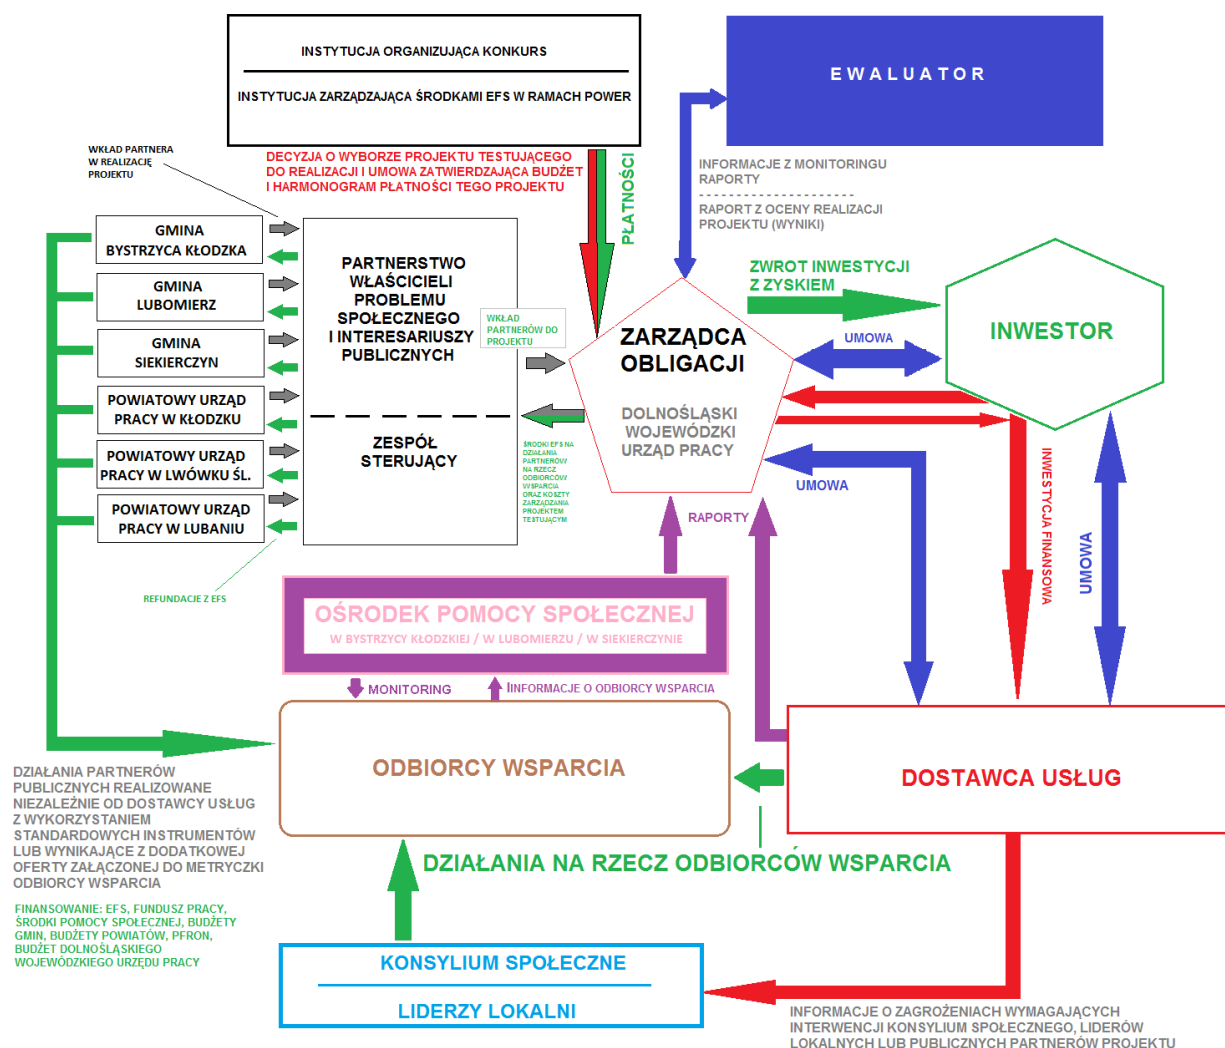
INSTYTUCJA ORGANIZUJĄCA KONKURS

INSTYTUCJA ZARZĄDZAJĄCA ŚRODKAMI EFS W RAMACH POWER

EWALUATOR

WKŁAD PARTNERA W REALIZACJĘ PROJEKTU

DECYZJA O WYBORZE PROJEKTU TESTUJĄCEGO DO REALIZACJI I UMOWA ZATWIERDZAJĄCA BUDŻET I HARMONOGRAM PŁATNOŚCI TEGO PROJEKTU

PŁATNOŚCI

INFORMACJE Z MONITORINGU RAPORTY

RAPORT Z OCENY REALIZACJI PROJEKTU (WYNIKI)

GMINA BYSTRZYCA KŁODZKA

GMINA LUBOMIERZ

GMINA SIEKIERCZYN

POWIATOWY URZĄD PRACY W KŁODZKU

POWIATOWY URZĄD PRACY W LWÓWKU ŚL.

POWIATOWY URZĄD PRACY W LUBANIU

PARTNERSTWO WŁAŚCICIELI PROBLEMU SPOŁECZNEGO I INTERESARIUSZY PUBLICZNYCH

ZESPÓŁ STERUJĄCY

WKŁAD PARTNERÓW DO PROJEKTU

ŚRODKI EFS NA DZIAŁANIA PARTNERÓW NA RZECZ ODBIORCÓW WSPARCIA ORAZ KOSZTY ZARZĄDZANIA PROJEKTEM TESTUJĄCYM

ZWROT INWESTYCJI Z ZYSKIEM

ZARZĄDCA OBLIGACJI

DOLNOŚLĄSKI WOJEWÓDZKI URZĄD PRACY

UMOWA

INWESTOR

UMOWA

INWESTYCJA FINANSOWA

UMOWA

RAPORTY

REFUNDACJE Z EFS

OŚRODEK POMOCY SPOŁECZNEJ

W BYSTRZYCY KŁODZKIEJ / W LUBOMIERZU / W SIEKIERCZYNIE

MONITORING

INFORMACJE O ODBIORCY WSPARCIA

ODBIORCY WSPARCIA

DOSTAWCA USŁUG

DZIAŁANIA PARTNERÓW PUBLICZNYCH REALIZOWANE NIEZALEŻNIE OD DOSTAWCY USŁUG Z WYKORZYSTANIEM STANDARDOWYCH INSTRUMENTÓW LUB WYNIKAJĄCE Z DODATKOWEJ OFERTY ZAŁĄCZONEJ DO METRYCZKI ODBIORCY WSPARCIA

DZIAŁANIA NA RZECZ ODBIORCÓW WSPARCIA

FINANSOWANIE: EFS, FUNDUSZ PRACY, ŚRODKI POMOCY SPOŁECZNEJ, BUDŻETY GMIN, BUDŻETY POWIATÓW, PFRON, BUDŻET DOLNOŚLĄSKIEGO WOJEWÓDZKIEGO URZĘDU PRACY

KONSYLIUM SPOŁECZNE

LIDERZY LOKALNI

INFORMACJE O ZAGROŻENIACH WYMAGAJĄCYCH INTERWENCJI KONSYLIUM SPOŁECZNEGO, LIDERÓW LOKALNYCH LUB PUBLICZNYCH PARTNERÓW PROJEKTU